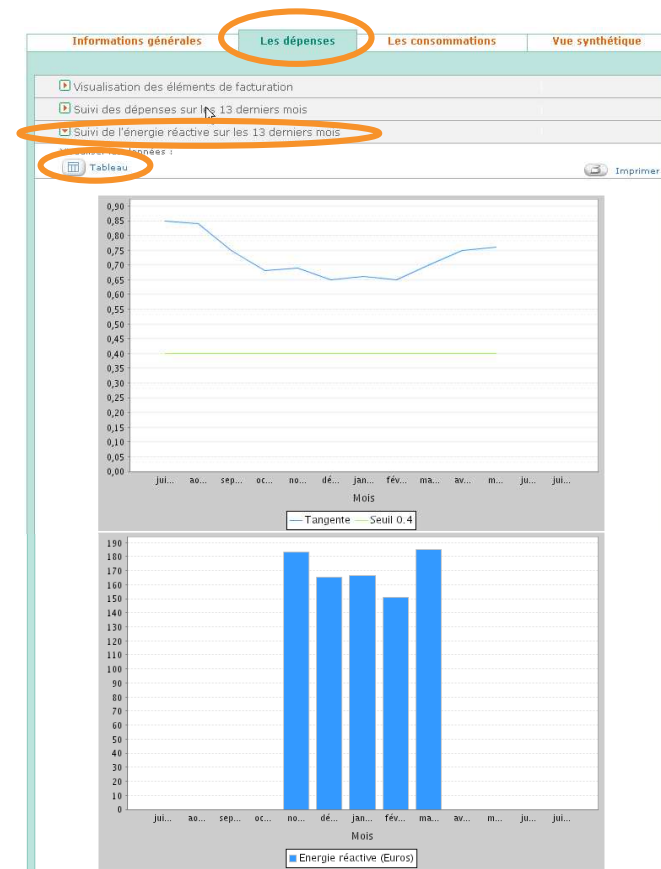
Informations générales | Les dépenses | Les consommations | Vue synthétique

Visualisation des éléments de facturation

Suivi des dépenses sur les 13 derniers mois

Suivi de l'énergie réactive sur les 13 derniers mois

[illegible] données :

Tableau

Imprimer

0,90
0,85
0,80
0,75
0,70
0,65
0,60
0,55
0,50
0,45
0,40
0,35
0,30
0,25
0,20
0,15
0,10
0,05
0,00

jui... ao... sep... oc... no... dé... jan... fév... ma... av... m... ju... jui...

Mois

Tangente Seuil 0.4

190
180
170
160
150
140
130
120
110
100
90
80
70
60
50
40
30
20
10
0

jui... ao... sep... oc... no... dé... jan... fév... ma... av... m... ju... jui...

Mois

Energie réactive (Euros)